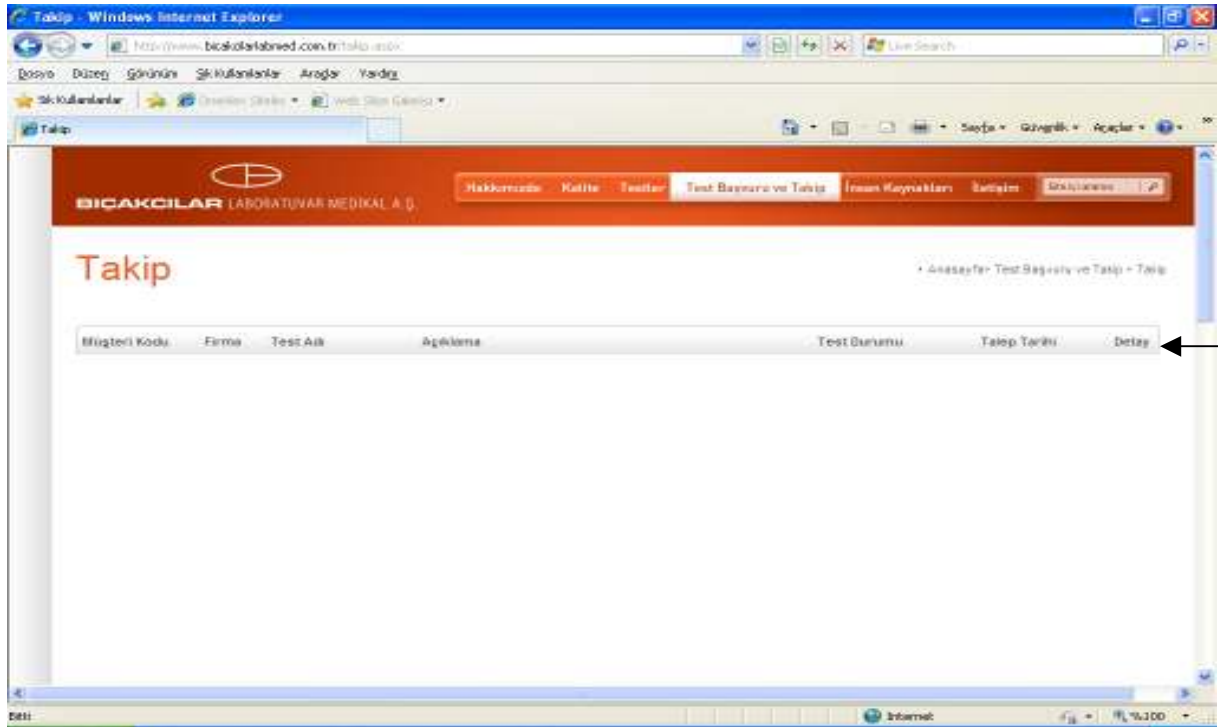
Takip - Windows Internet Explorer

http://www.bicakcilarlabmed.com.tr/takip.aspx

Live Search

Dosya Düzen Görünüm Sık Kullanılanlar Araçlar Yardım

Sık Kullanılanlar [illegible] Web Slice Galerisi

Takip

Sayfa Güvenlik Araçlar

BIÇAKCILAR LABORATUVAR MEDİKAL A.Ş.

Hakkımızda Kalite Testler Test Başvuru ve Takip İnsan Kaynakları İletişim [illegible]

Takip

Anasayfa Test Başvuru ve Takip Takip

| Müşteri Kodu | Firma | Test Adı | Açıklama | Test Durumu | Talep Tarihi | Detay |
|---|---|---|---|---|---|---|

Bitti

Internet

%100